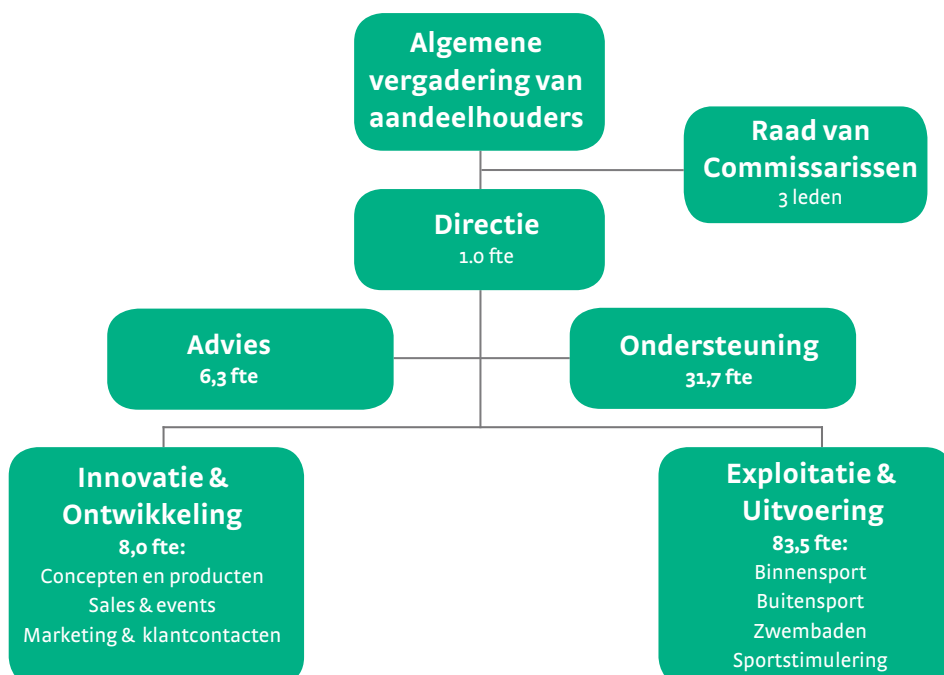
Algemene vergadering van aandeelhouders

Raad van Commissarissen
3 leden

Directie
1.0 fte

Advies
6,3 fte

Ondersteuning
31,7 fte

Innovatie & Ontwikkeling
8,0 fte:
Concepten en producten
Sales & events
Marketing & klantcontacten

Exploitatie & Uitvoering
83,5 fte:
Binnensport
Buitensport
Zwembaden
Sportstimulering